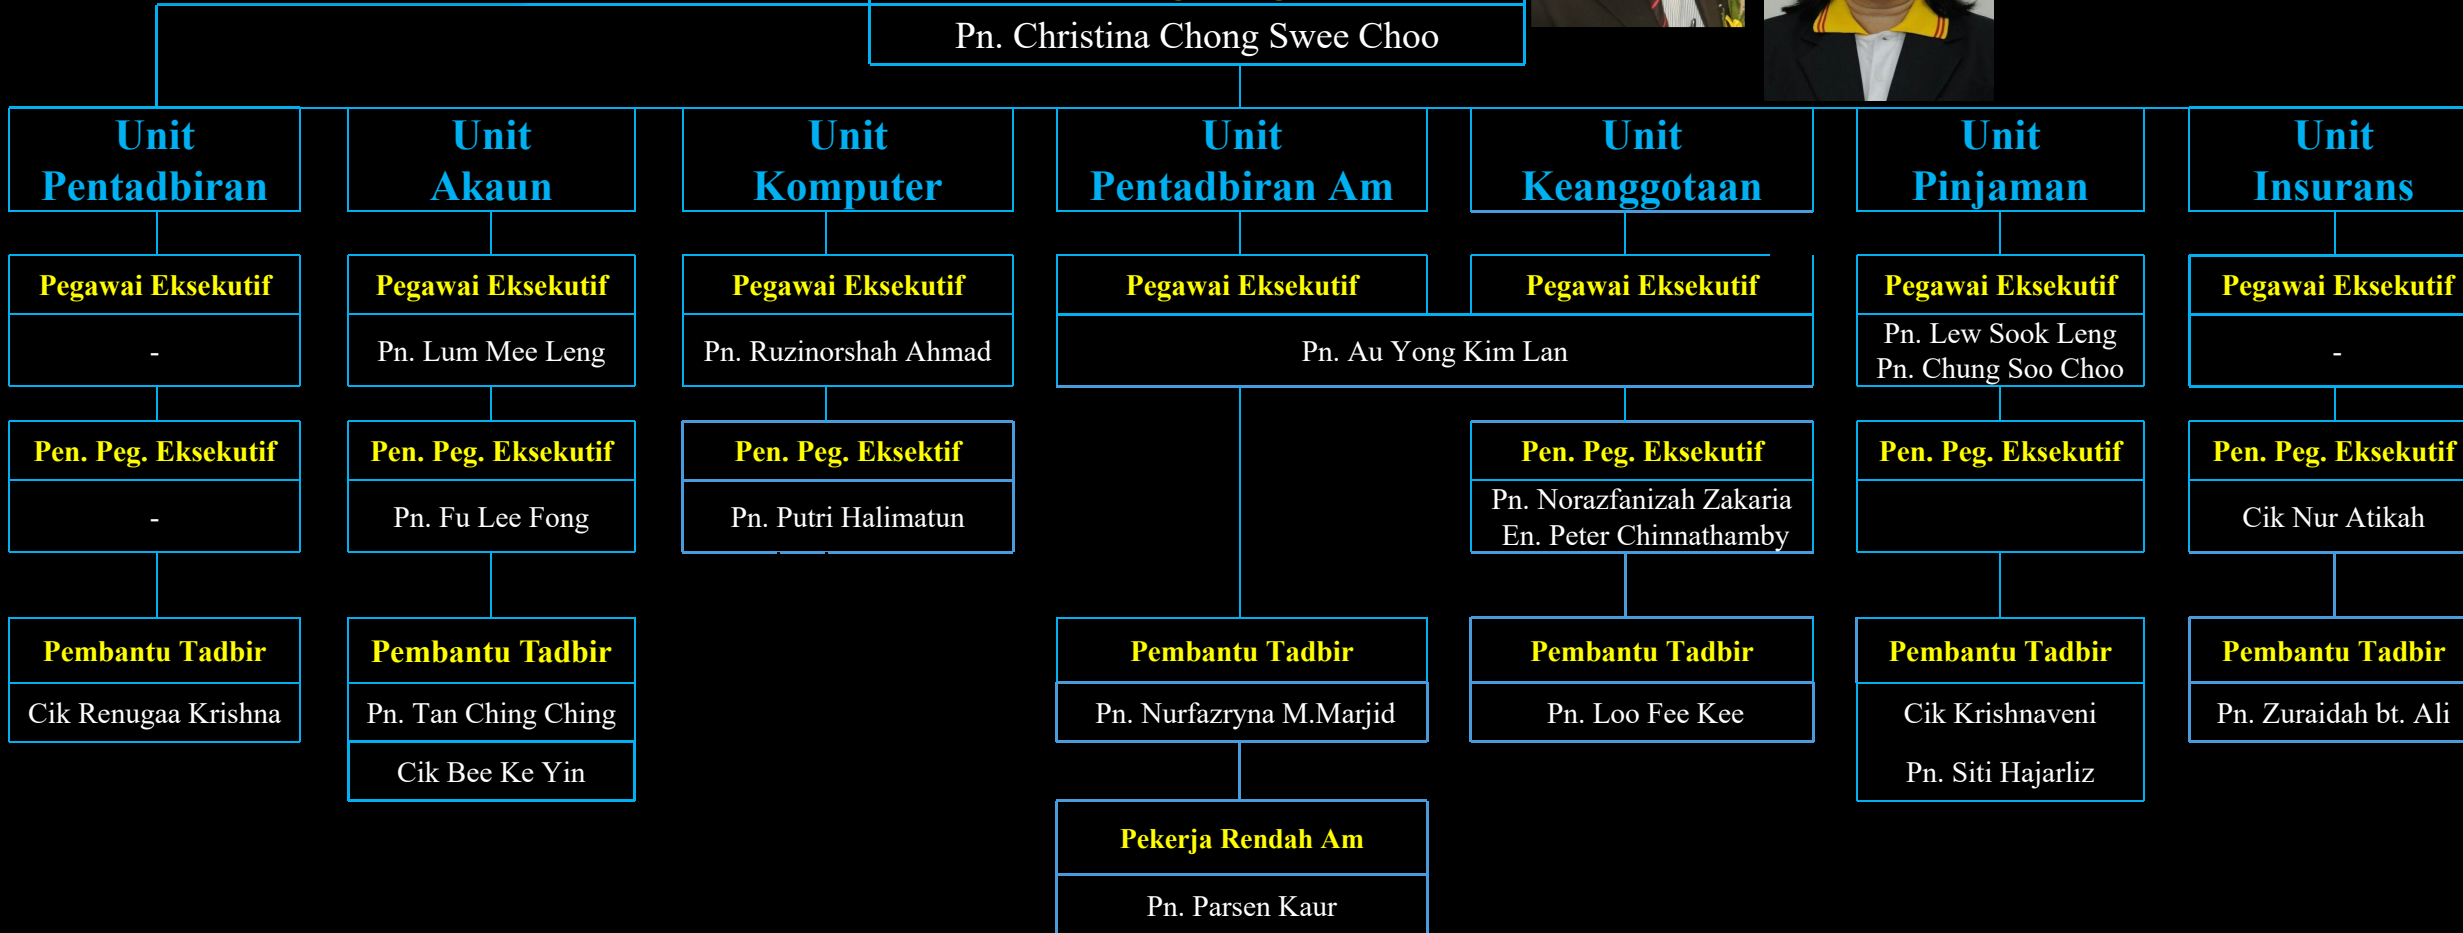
Pn. Christina Chong Swee Choo

Unit Pentadbiran

Pegawai Eksekutif

-

Pen. Peg. Eksekutif

-

Pembantu Tadbir

Cik Renugaa Krishna

Unit Akaun

Pegawai Eksekutif

Pn. Lum Mee Leng

Pen. Peg. Eksekutif

Pn. Fu Lee Fong

Pembantu Tadbir

Pn. Tan Ching Ching

Cik Bee Ke Yin

Unit Komputer

Pegawai Eksekutif

Pn. Ruzinorshah Ahmad

Pen. Peg. Eksektif

Pn. Putri Halimatun

Unit Pentadbiran Am

Pegawai Eksekutif

Unit Keanggotaan

Pegawai Eksekutif

Pn. Au Yong Kim Lan

Pen. Peg. Eksekutif

Pn. Norazfanizah Zakaria
En. Peter Chinnathamby

Pembantu Tadbir

Pn. Nurfazryna M.Marjid

Pekerja Rendah Am

Pn. Parsen Kaur

Pembantu Tadbir

Pn. Loo Fee Kee

Unit Pinjaman

Pegawai Eksekutif

Pn. Lew Sook Leng
Pn. Chung Soo Choo

Pen. Peg. Eksekutif

Pembantu Tadbir

Cik Krishnaveni

Pn. Siti Hajarliz

Unit Insurans

Pegawai Eksekutif

-

Pen. Peg. Eksekutif

Cik Nur Atikah

Pembantu Tadbir

Pn. Zuraidah bt. Ali